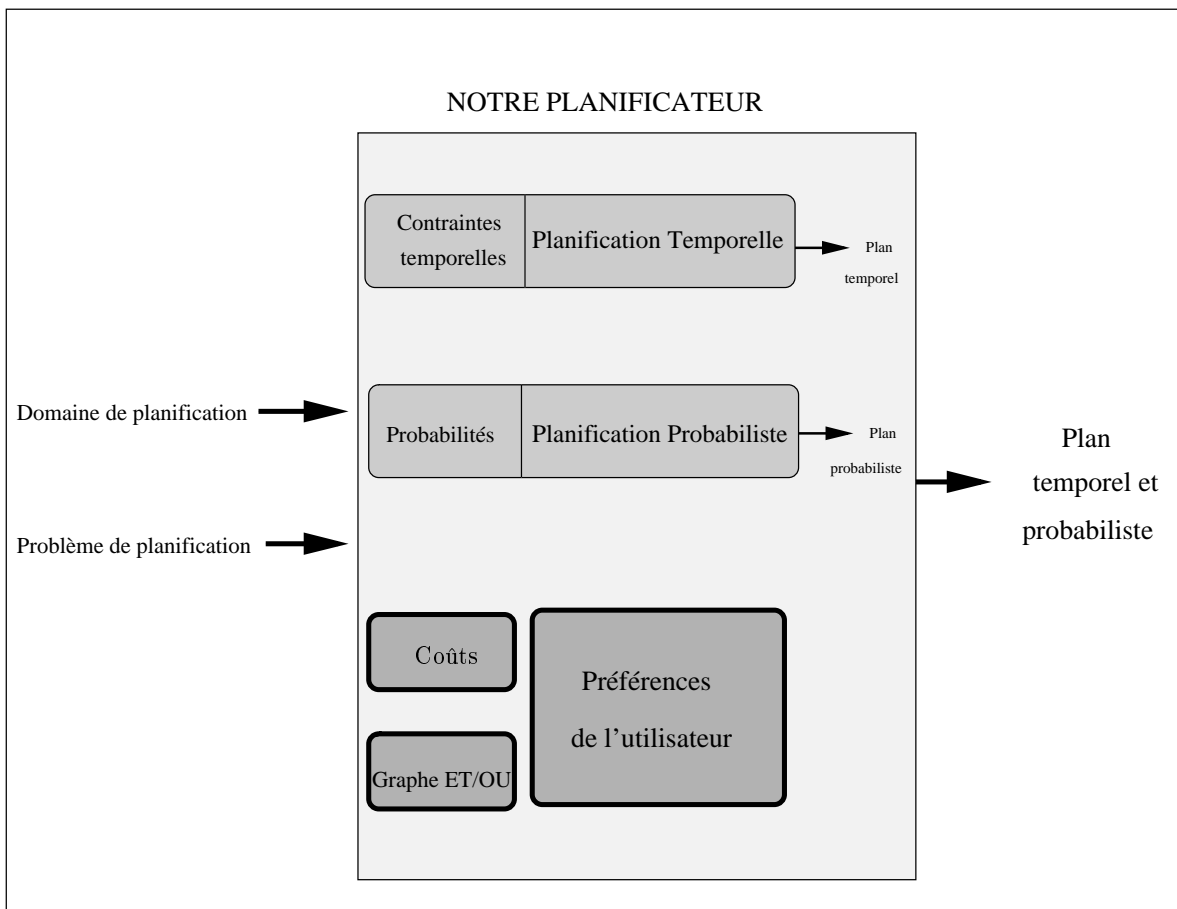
NOTRE PLANIFICATEUR

Contraintes temporelles

Planification Temporelle

Plan temporel

Domaine de planification

Probabilités

Planification Probabiliste

Plan probabiliste

Plan temporel et probabiliste

Problème de planification

Coûts

Préférences de l'utilisateur

Graphe ET/OU